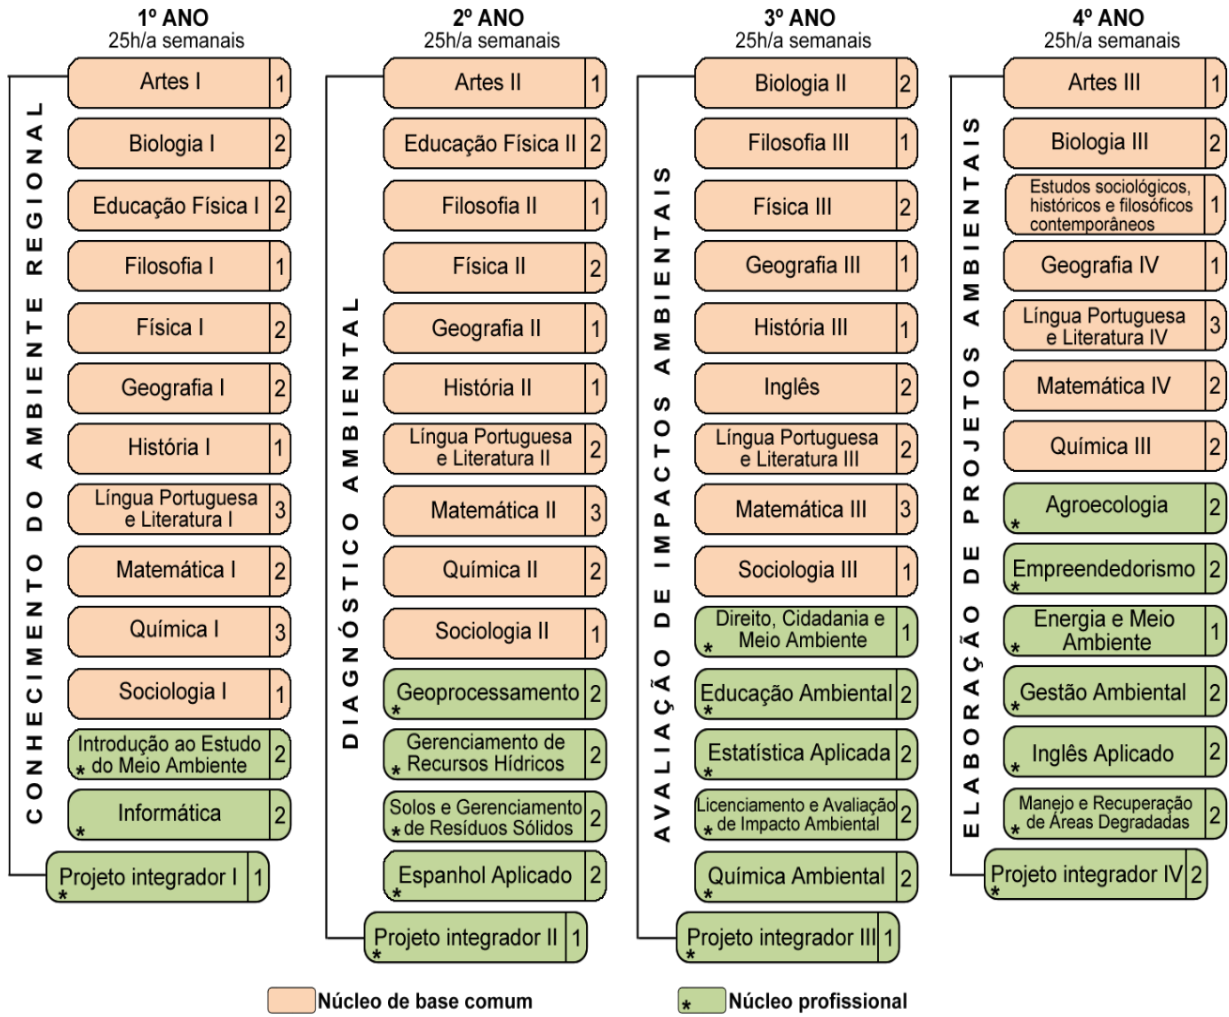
1º ANO
25h/a semanais

CONHECIMENTO DO AMBIENTE REGIONAL

Artes I 1
Biologia I 2
Educação Física I 2
Filosofia I 1
Física I 2
Geografia I 2
História I 1
Língua Portuguesa e Literatura I 3
Matemática I 2
Química I 3
Sociologia I 1
* Introdução ao Estudo do Meio Ambiente 2
* Informática 2
* Projeto integrador I 1

2º ANO
25h/a semanais

DIAGNÓSTICO AMBIENTAL

Artes II 1
Educação Física II 2
Filosofia II 1
Física II 2
Geografia II 1
História II 1
Língua Portuguesa e Literatura II 2
Matemática II 3
Química II 2
Sociologia II 1
* Geoprocessamento 2
* Gerenciamento de Recursos Hídricos 2
* Solos e Gerenciamento de Resíduos Sólidos 2
* Espanhol Aplicado 2
* Projeto integrador II 1

3º ANO
25h/a semanais

AVALIAÇÃO DE IMPACTOS AMBIENTAIS

Biologia II 2
Filosofia III 1
Física III 2
Geografia III 1
História III 1
Inglês 2
Língua Portuguesa e Literatura III 2
Matemática III 3
Sociologia III 1
* Direito, Cidadania e Meio Ambiente 1
* Educação Ambiental 2
* Estatística Aplicada 2
* Licenciamento e Avaliação de Impacto Ambiental 2
* Química Ambiental 2
* Projeto integrador III 1

4º ANO
25h/a semanais

ELABORAÇÃO DE PROJETOS AMBIENTAIS

Artes III 1
Biologia III 2
Estudos sociológicos, históricos e filosóficos contemporâneos 1
Geografia IV 1
Língua Portuguesa e Literatura IV 3
Matemática IV 2
Química III 2
* Agroecologia 2
* Empreendedorismo 2
* Energia e Meio Ambiente 1
* Gestão Ambiental 2
* Inglês Aplicado 2
* Manejo e Recuperação de Áreas Degradadas 2
* Projeto integrador IV 2

Núcleo de base comum
* Núcleo profissional